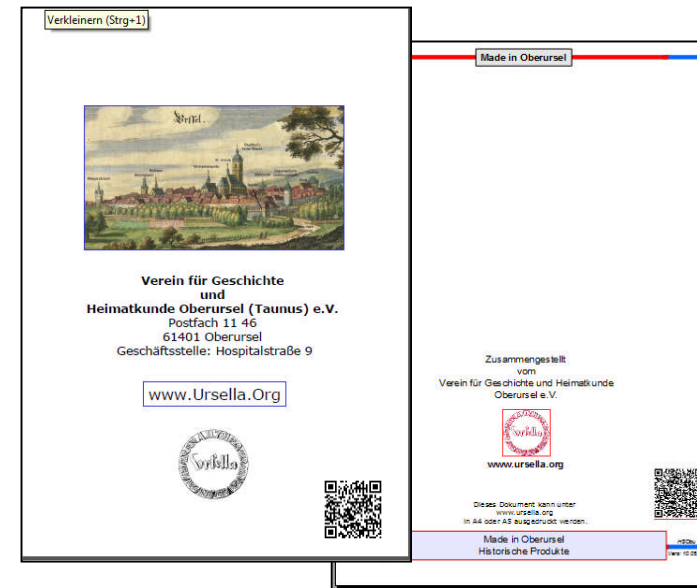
Verkleinern (Strg+1)

Ursel

Verein für Geschichte
und
Heimatkunde Oberursel (Taunus) e.V.
Postfach 11 46
61401 Oberursel
Geschäftsstelle: Hospitalstraße 9

www.Ursella.Org

Ursella

Made in Oberursel

Zusammengestellt
vom
Verein für Geschichte und Heimatkunde
Oberursel e.V.

Ursella

www.ursella.org

Dieses Dokument kann unter
www.ursella.org
in A4 oder A5 ausgedruckt werden.

Made in Oberursel
Historische Produkte

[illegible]